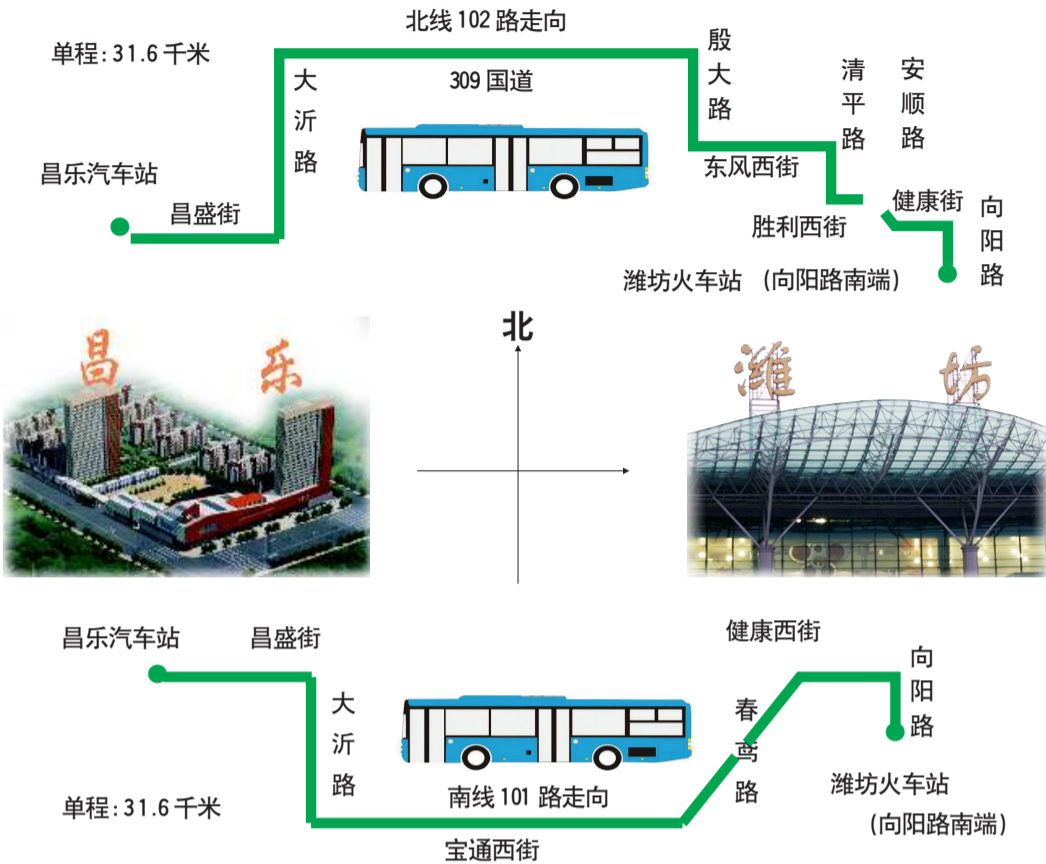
北线 102 路走向

单程：31.6 千米

大沂路

309 国道

殷大路

清平路

安顺路

昌乐汽车站

昌盛街

东风西街

胜利西街

健康街

向阳路

潍坊火车站（向阳路南端）

北

昌乐

潍坊

昌乐汽车站

昌盛街

健康西街

向阳路

大沂路

春鸢路

潍坊火车站

单程：31.6 千米

南线 101 路走向

（向阳路南端）

宝通西街